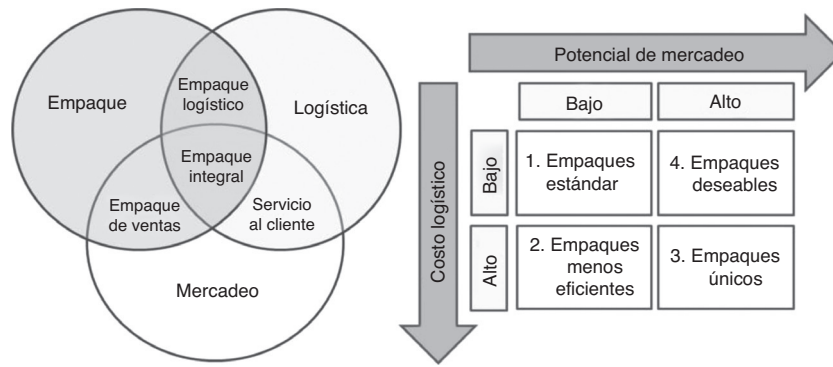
Empaque

Empaque logístico

Logística

Empaque integral

Empaque de ventas

Servicio al cliente

Mercadeo

Potencial de mercadeo

Costo logístico

| | Bajo | Alto |
|---|---|---|
| Bajo | 1. Empaques estándar | 4. Empaques deseables |
| Alto | 2. Empaques menos eficientes | 3. Empaques únicos |